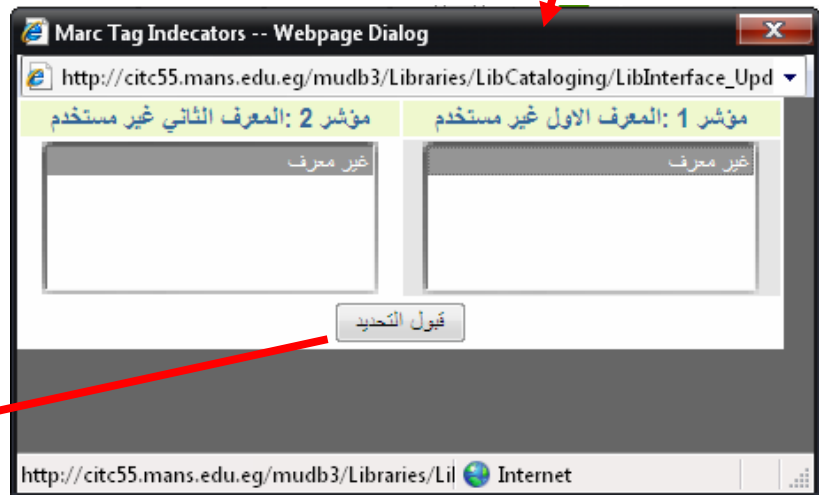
Marc Tag Indecators -- Webpage Dialog

X

http://citc55.mans.edu.eg/mudb3/Libraries/LibCataloging/LibInterface_Upd

مؤشر 1 :المعرف الاول غير مستخدم

مؤشر 2 :المعرف الثاني غير مستخدم

غير معرف

غير معرف

قبول التحديد

http://citc55.mans.edu.eg/mudb3/Libraries/Lil

Internet